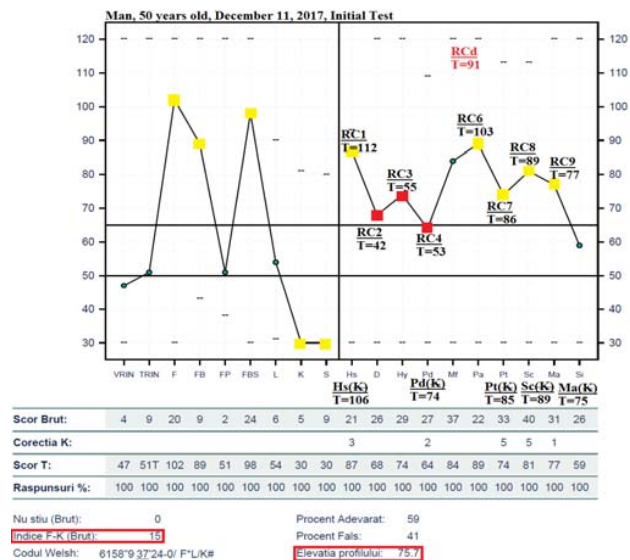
Man, 50 years old, December 11, 2017, Initial Test

RCd
T=91

RC1
T=112

RC2
T=42

RC3
T=55

RC4
T=53

RC6
T=103

RC7
T=86

RC8
T=89

RC9
T=77

120 110 100 90 80 70 60 50 40 30

VRIN TRIN F FB FP FBS L K S Hs D Hy Pd Mf Pa Pt Sc Ma Si

Hs(K)
T=106

Pd(K)
T=74

Pt(K)
T=85

Sc(K)
T=89

Ma(K)
T=75

| | | | | | | | | | | | | | | | | | | | |
|---|---|---|---|---|---|---|---|---|---|---|---|---|---|---|---|---|---|---|---|
| Scor Brut: | 4 | 9 | 20 | 9 | 2 | 24 | 6 | 5 | 9 | 21 | 26 | 29 | 27 | 37 | 22 | 33 | 40 | 31 | 26 |
| Corectia K: | | | | | | | | | | 3 | | | 2 | | | 5 | 5 | 1 | |
| Scor T: | 47 | 51T | 102 | 89 | 51 | 98 | 54 | 30 | 30 | 87 | 68 | 74 | 64 | 84 | 89 | 74 | 81 | 77 | 59 |
| Raspunsuri %: | 100 | 100 | 100 | 100 | 100 | 100 | 100 | 100 | 100 | 100 | 100 | 100 | 100 | 100 | 100 | 100 | 100 | 100 | 100 |

Nu stiu (Brut): 0
Indice F-K (Brut): 15
Codul Welsh: 6158"9 37'24-0/ F"L/K#

Procent Adevarat: 59
Procent Fals: 41
Elevatia profilului: 75.7